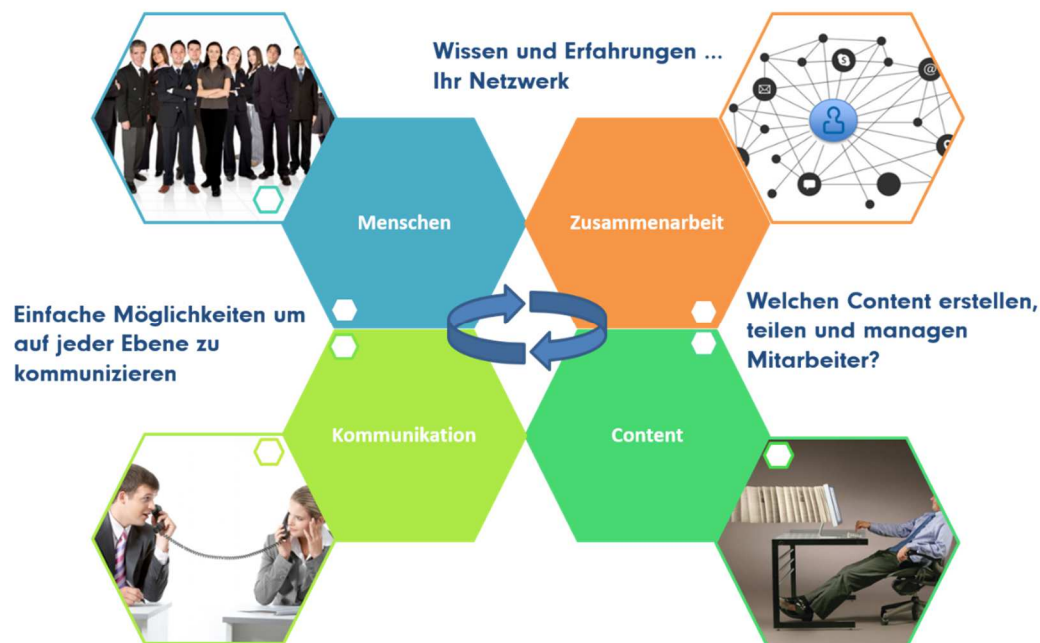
Wissen und Erfahrungen ...
Ihr Netzwerk

Menschen

Zusammenarbeit

Einfache Möglichkeiten um auf jeder Ebene zu kommunizieren

Welchen Content erstellen, teilen und managen Mitarbeiter?

Kommunikation

Content